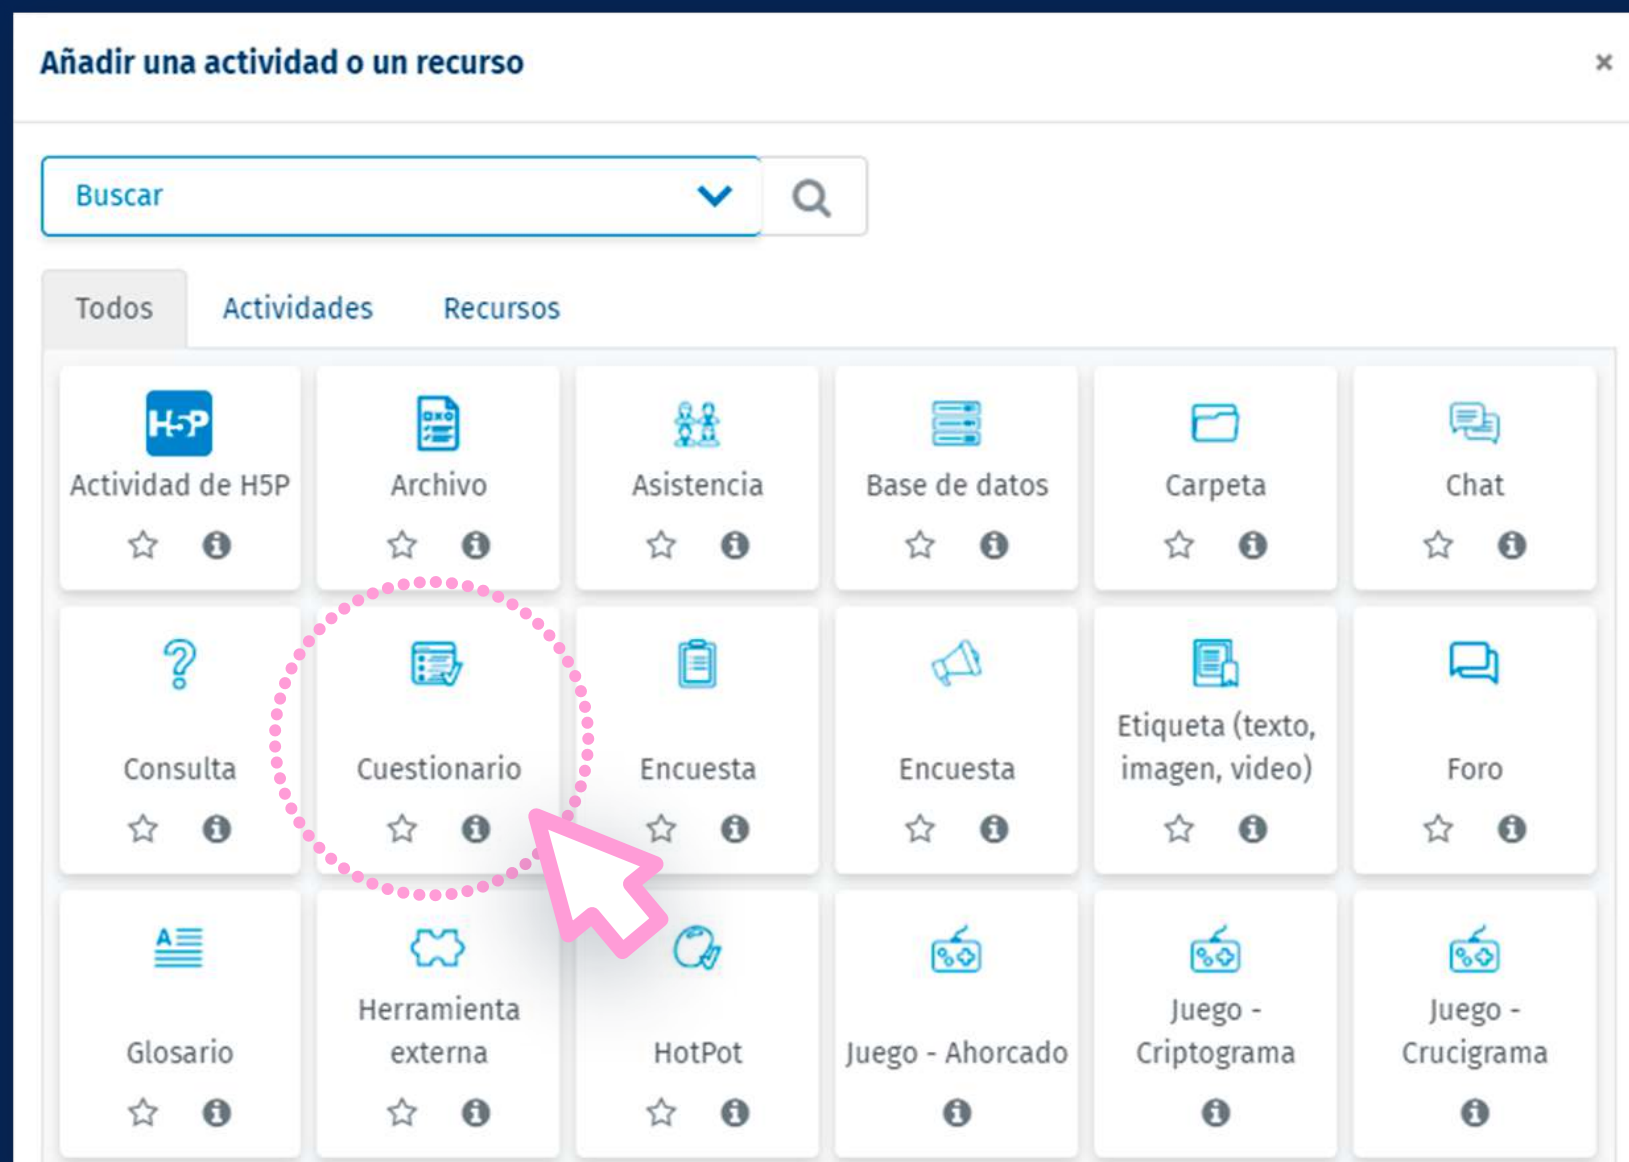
Añadir una actividad o un recurso

×

Buscar

Todos Actividades Recursos

H5P
Actividad de H5P

Archivo

Asistencia

Base de datos

Carpeta

Chat

Consulta

Cuestionario

Encuesta

Encuesta

Etiqueta (texto, imagen, video)

Foro

Glosario

Herramienta externa

HotPot

Juego - Ahorcado

Juego - Criptograma

Juego - Crucigrama